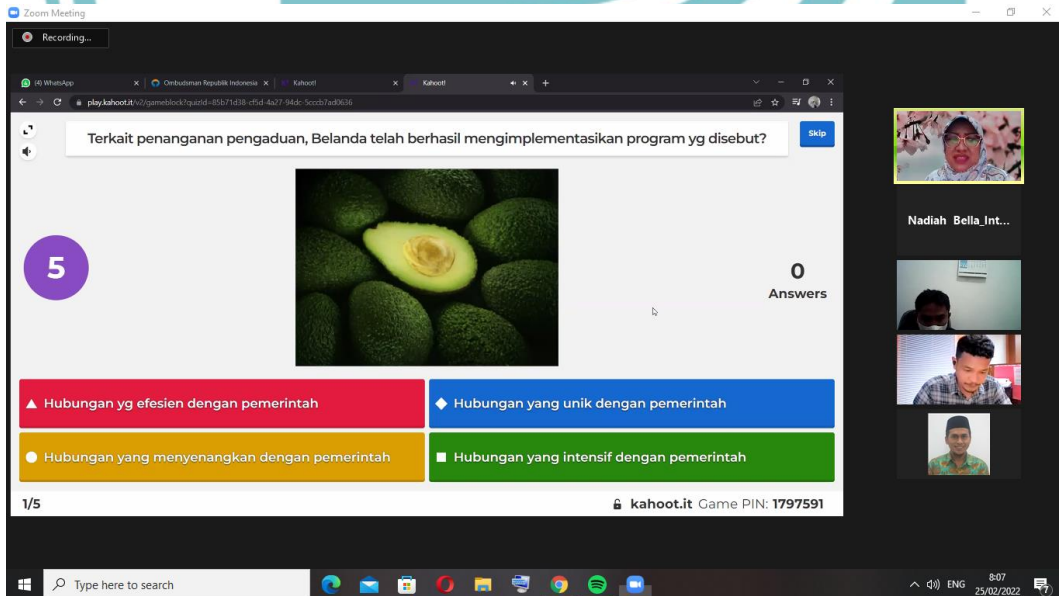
Zoom Meeting

Recording...

(4) WhatsApp | Ombudsman Republik Indonesia | Kahoot! | Kahoot!

play.kahoot.it/v2/gameblock?quizId=85b71d38-cf5d-4a27-94dc-5cccb7ad0636

Terkait penanganan pengaduan, Belanda telah berhasil mengimplementasikan program yg disebut?

Skip

5

0
Answers

Hubungan yg efesien dengan pemerintah

Hubungan yang unik dengan pemerintah

Hubungan yang menyenangkan dengan pemerintah

Hubungan yang intensif dengan pemerintah

1/5

kahoot.it Game PIN: 1797591

Nadiah Bella_Int...

Type here to search

ENG 8:07 25/02/2022